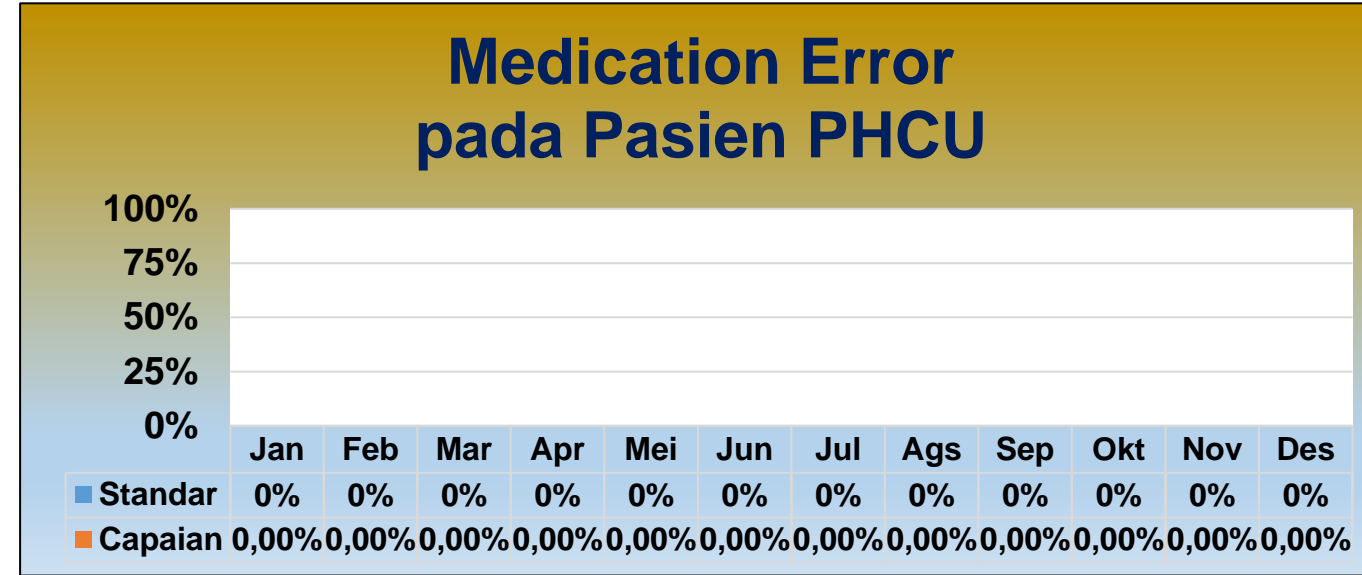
Medication Error
pada Pasien PHCU

100%
75%
50%
25%
0%

| | Jan | Feb | Mar | Apr | Mei | Jun | Jul | Ags | Sep | Okt | Nov | Des |
|---|---|---|---|---|---|---|---|---|---|---|---|---|
| Standar | 0% | 0% | 0% | 0% | 0% | 0% | 0% | 0% | 0% | 0% | 0% | 0% |
| Capaian | 0,00% | 0,00% | 0,00% | 0,00% | 0,00% | 0,00% | 0,00% | 0,00% | 0,00% | 0,00% | 0,00% | 0,00% |